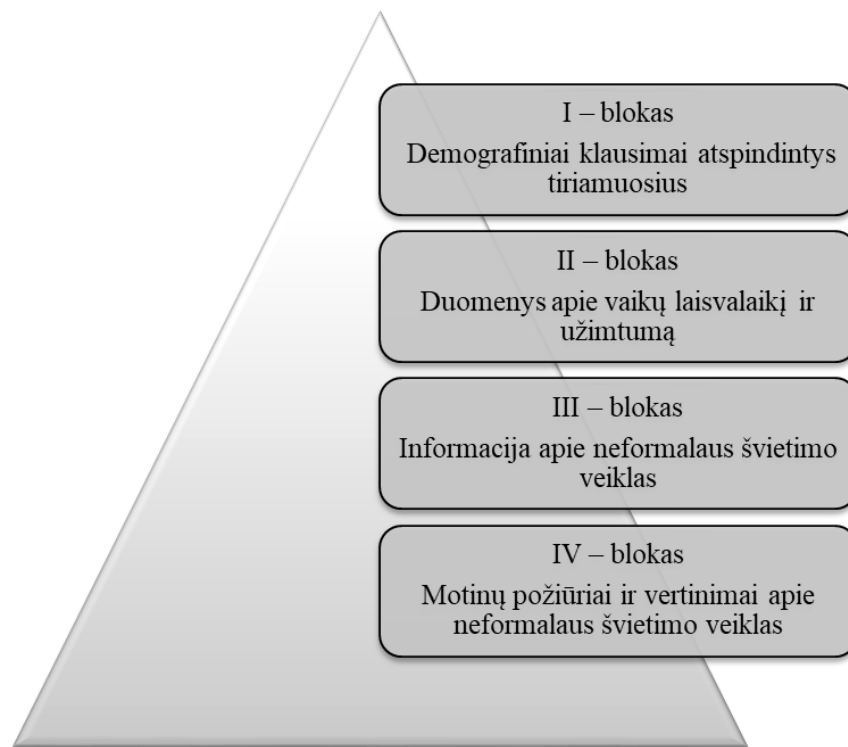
I – blokas
Demografiniai klausimai atspindintys tiriamuosius

II – blokas
Duomenys apie vaikų laisvalaikį ir užimtumą

III – blokas
Informacija apie neformalaus švietimo veiklas

IV – blokas
Motinų požiūriai ir vertinimai apie neformalaus švietimo veiklas